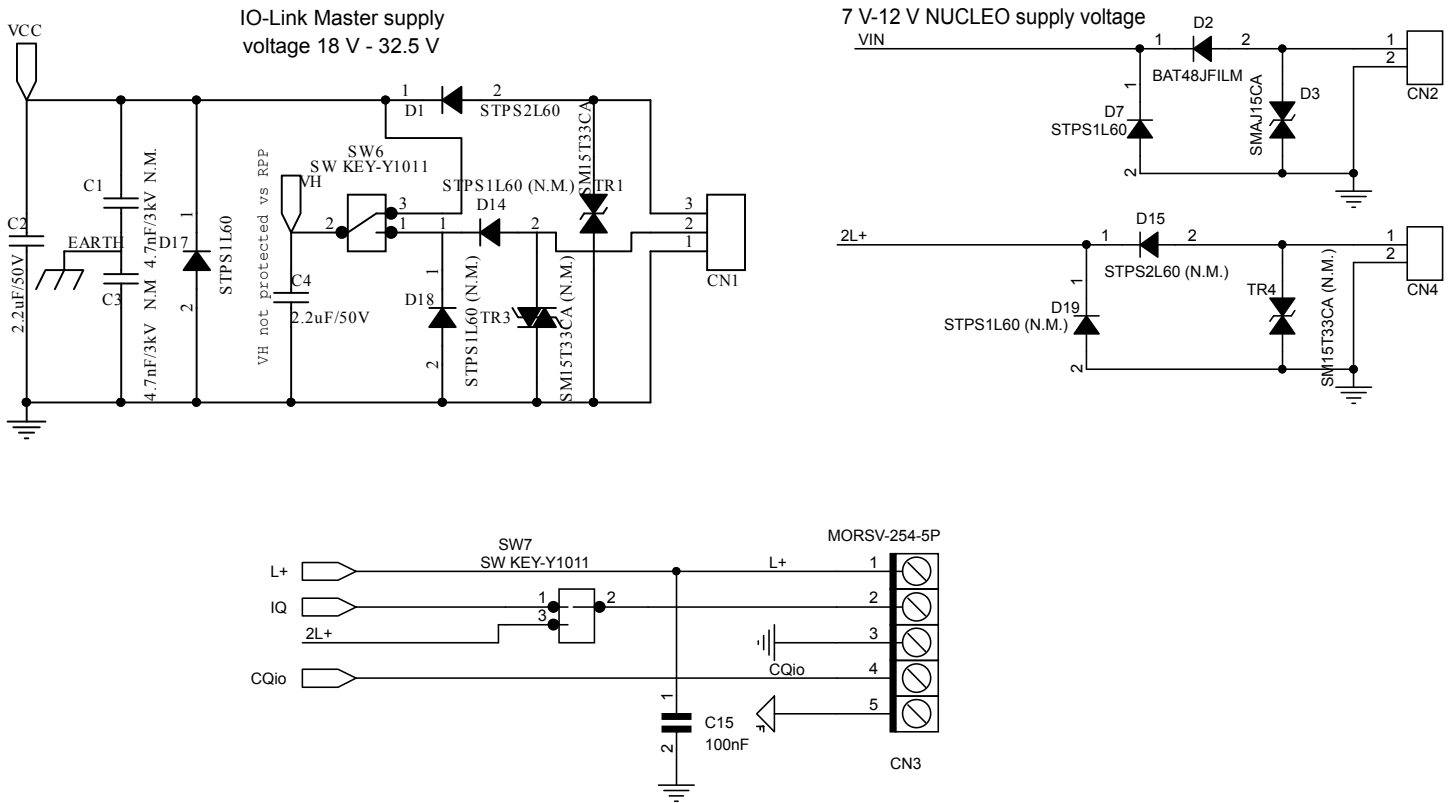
IO-Link Master supply voltage 18 V - 32.5 V

VCC

C2
2.2uF/50V

C1
4.7nF/3kV N.M.
EARTH
C3
4.7nF/3kV N.M

D17
1
2
STPS1L60

VH not protected vs RPP
VH
C4
2.2uF/50V

SW6
SW KEY-Y1011
2
3
1

1
D1
2
STPS2L60

STPS1L60 (N.M.)
D14
1
2

1
D18
2
STPS1L60 (N.M.)

TR3
SM15T33CA (N.M.)

SM15T33CA
TR1

3
2
1
CN1

7 V-12 V NUCLEO supply voltage

VIN
1
D2
2
BAT48JFILM

1
D7
STPS1L60
2

SMAJ15CA
D3

1
2
CN2

2L+
1
D15
2
STPS2L60 (N.M.)

1
D19
STPS1L60 (N.M.)
2

TR4
SM15T33CA (N.M.)

1
2
CN4

SW7
SW KEY-Y1011
L+
IQ
2L+
CQio
1
3
2

L+
CQio

1
C15
2
100nF

MORSV-254-5P
1
2
3
4
5
CN3